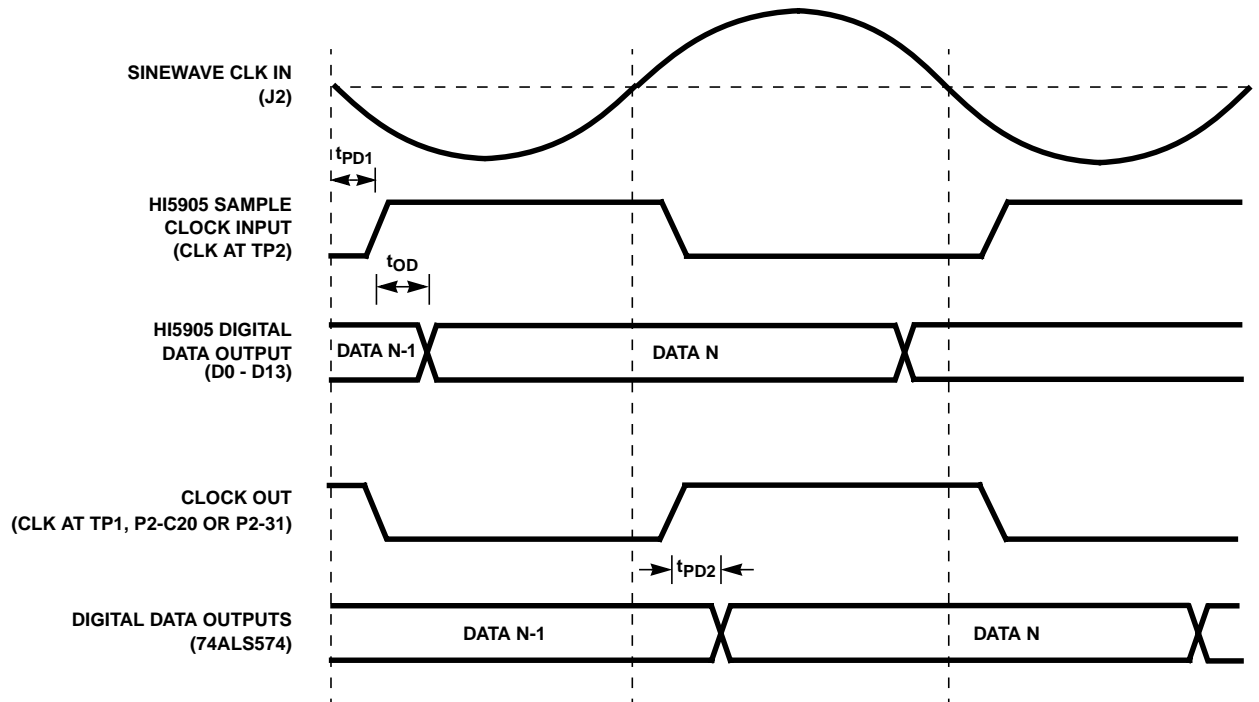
SINEWAVE CLK IN
(J2)

$t_{PD1}$

HI5905 SAMPLE
CLOCK INPUT
(CLK AT TP2)

$t_{OD}$

HI5905 DIGITAL
DATA OUTPUT
(D0 - D13)

DATA N-1

DATA N

CLOCK OUT
(CLK AT TP1, P2-C20 OR P2-31)

$t_{PD2}$

DIGITAL DATA OUTPUTS
(74ALS574)

DATA N-1

DATA N